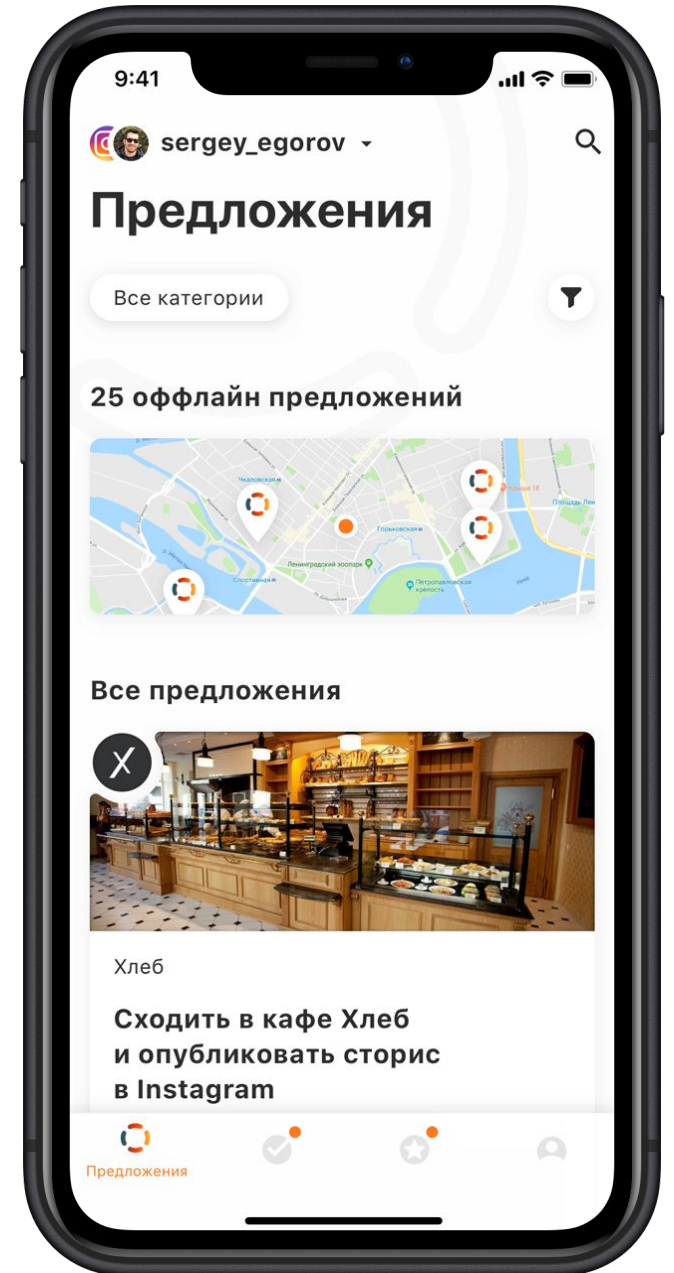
9:41

sergey_egorov

Предложения

Все категории

25 оффлайн предложений

Чкаловская
Горьковская
Ленинградский зоопарк
Спортивная
Петропавловская крепость
Крыша 18
Площадь Ленина

Все предложения

Хлеб

Сходить в кафе Хлеб и опубликовать сторис в Instagram

Предложения